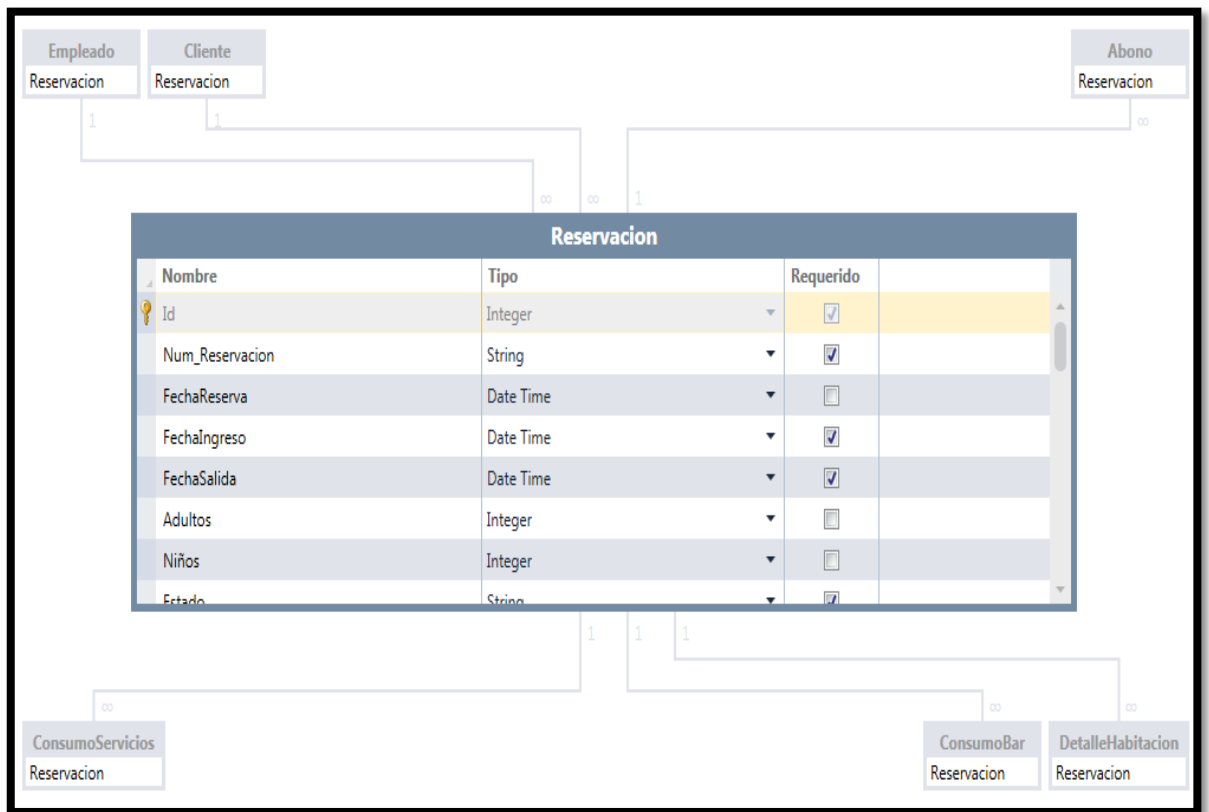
Empleado
Reservacion

Cliente
Reservacion

Abono
Reservacion

1 1 ∞ ∞ ∞ 1

Reservacion

| Nombre | Tipo | Requerido |
|---|---|---|
| Id | Integer | ☑ |
| Num_Reservacion | String | ☑ |
| FechaReserva | Date Time | ☐ |
| FechaIngreso | Date Time | ☑ |
| FechaSalida | Date Time | ☑ |
| Adultos | Integer | ☐ |
| Niños | Integer | ☐ |
| Estado | String | ☑ |

1 1 1 ∞ ∞ ∞

ConsumoServicios
Reservacion

ConsumoBar
Reservacion

DetalleHabitacion
Reservacion